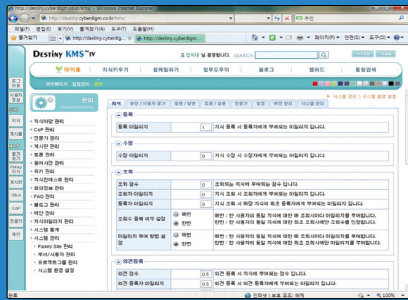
http://destiny.cyberdigm.co.kr/kms/ - Windows Internet Explorer

http://destiny.cyberdigm.co.kr/kms/

파일(F) 편집(E) 보기(V) 즐겨찾기(A) 도구(T) 도움말(H)

즐겨찾기

http://destiny.cyberdig...

페이지(P) 안전(S) 도구(O)

Destiny KMS™

마이홈 | 지식키우기 | 협력워크 | 업무도우미 | 블로그 | 랭킹 | 통합검색

관리

시스템 관리 > 시스템 환경 설정

등록

등록 마일리지 | 1 | 지식 등록 시 등록자에게 부여되는 마일리지 입니다.

수정

수정 마일리지 | 0 | 지식 수정 시 수정자에게 부여되는 마일리지 입니다.

조회

조회 점수 | 1 | 조회하는 지식에 부여되는 점수 입니다.

조회자 마일리지 | 0 | 지식 조회 시 조회자에게 부여되는 마일리지 입니다.

피조회자 마일리지 | 0 | 지식 조회 시 해당 지식의 원 등록자에게 부여되는 마일리지 입니다.

소유도 중복 여부 설정 | 예 | 아니오

마일리지 부여 방법 설정 | 예 | 아니오

의견등록

의견 점수 | 0.5 | 의견 등록 시 지식에 부여되는 점수 입니다.

의견 등록자 마일리지 | 0.5 | 의견 등록 시 등록자에게 부여되는 마일리지 입니다.

인터넷 | 보호 모드: 해제